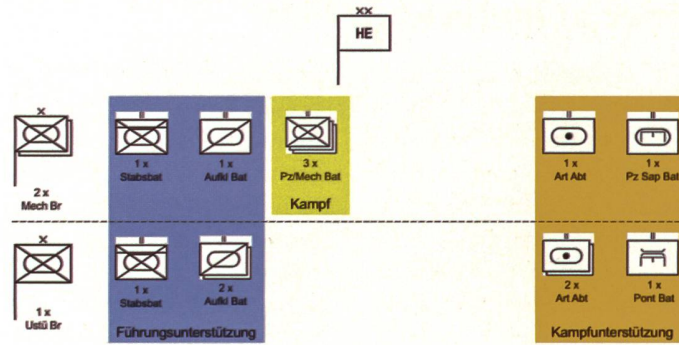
XX
HE

X
2 x
Mech Br

1 x
Stabsbat

1 x
Aufkl Bat

3 x
Pz/Mech Bat

Kampf

1 x
Art Abt

1 x
Pz Sap Bat

X
1 x
Ustü Br

1 x
Stabsbat

2 x
Aufkl Bat

Führungsunterstützung

2 x
Art Abt

1 x
Pont Bat

Kampfunterstützung